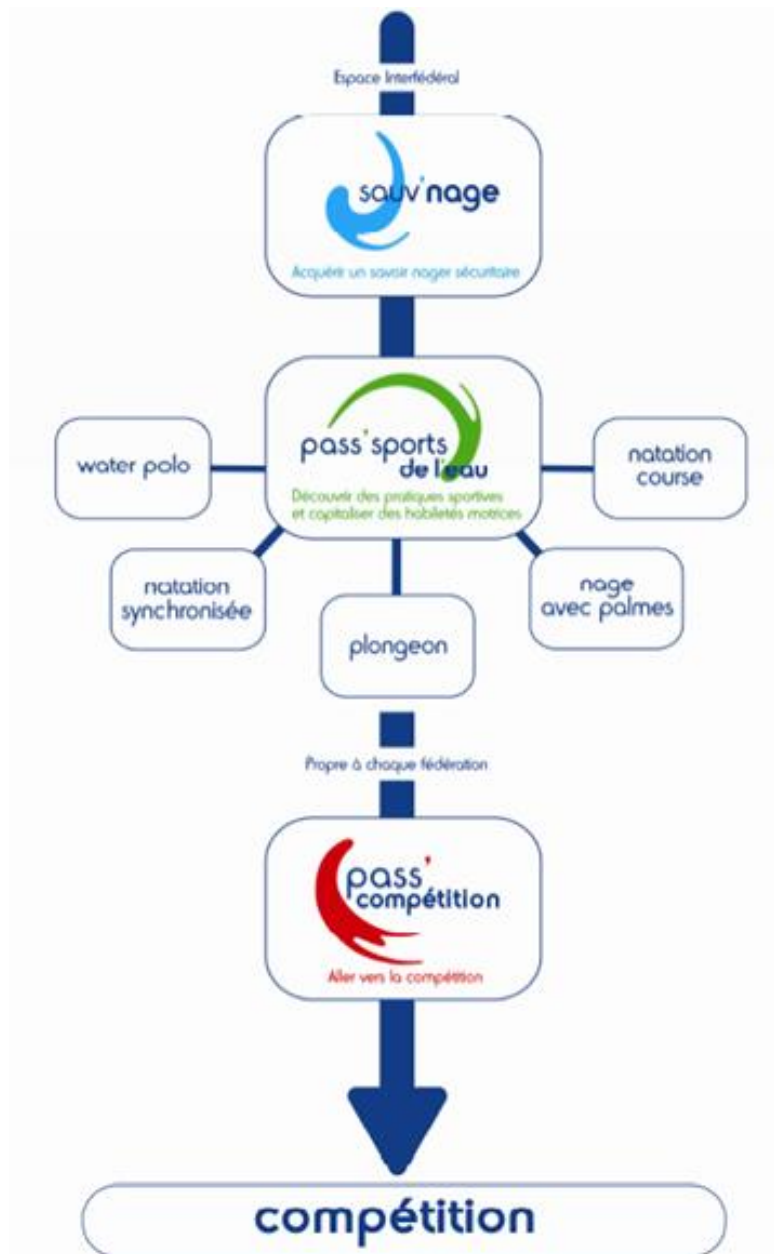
Espace Interfédéral

sauv'nage

Acquérir un savoir nager sécuritaire

water polo

pass'sports de l'eau

Découvrir des pratiques sportives et capitaliser des habiletés motrices

natation course

natation synchronisée

plongeon

nage avec palmes

Propre à chaque fédération

pass' compétition

Aller vers la compétition

compétition